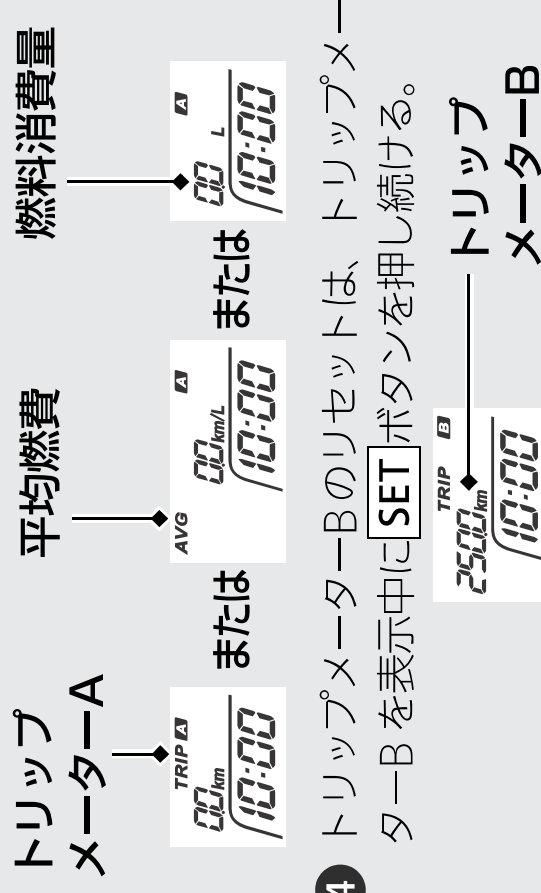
トリップメーターA

TRIP A
0.0 km
10:00

または

平均燃費

AVG A
0.0 km/L
10:00

または

燃料消費量

A
0.0 L
10:00

4 トリップメーターBのリセットは、トリップメーターBを表示中にSETボタンを押し続ける。

TRIP B
250.0 km
10:00

トリップメーターB